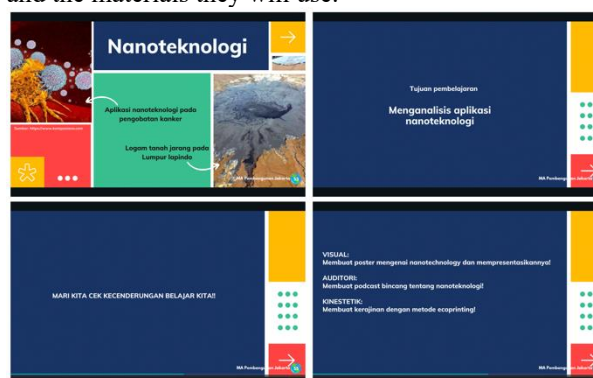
and the materials they will use.

Nanoteknologi

Aplikasi nanoteknologi pada pengobatan kanker

Sumber: https://www.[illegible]

Logam tanah jarang pada Lumpur lapindo

MA Pembangunan Jakarta

Tujuan pembelajaran

Menganalisis aplikasi nanoteknologi

MARI KITA CEK KECENDERUNGAN BELAJAR KITA!!

MA Pembangunan Jakarta

VISUAL:
Membuat poster mengenai nanotechnology dan mempresentasikannya!

AUDITORI:
Membuat podcast bincang tentang nanoteknologi!

KINESTETIK:
Membuat kerajinan dengan metode ecoprinting!

MA Pembangunan Jakarta